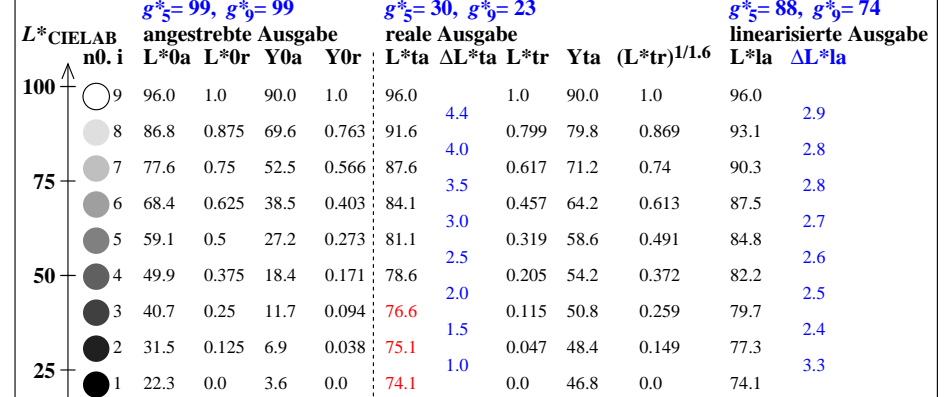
$g^*_5$= 99, $g^*_9$= 99 | $g^*_5$= 30, $g^*_9$= 23 | $g^*_5$= 88, $g^*_9$= 74

$L^*$CIELAB

| n0. i | L*0a | L*0r | Y0a | Y0r | L*ta | ΔL*ta | L*tr | Yta | $(L^*tr)^{1/1.6}$ | L*la | ΔL*la |
|---|---|---|---|---|---|---|---|---|---|---|---|
| | angestrebte Ausgabe | | | | reale Ausgabe | | | | | linearisierte Ausgabe | |
| 9 | 96.0 | 1.0 | 90.0 | 1.0 | 96.0 | | 1.0 | 90.0 | 1.0 | 96.0 | |
| | | | | | | 4.4 | | | | | 2.9 |
| 8 | 86.8 | 0.875 | 69.6 | 0.763 | 91.6 | | 0.799 | 79.8 | 0.869 | 93.1 | |
| | | | | | | 4.0 | | | | | 2.8 |
| 7 | 77.6 | 0.75 | 52.5 | 0.566 | 87.6 | | 0.617 | 71.2 | 0.74 | 90.3 | |
| | | | | | | 3.5 | | | | | 2.8 |
| 6 | 68.4 | 0.625 | 38.5 | 0.403 | 84.1 | | 0.457 | 64.2 | 0.613 | 87.5 | |
| | | | | | | 3.0 | | | | | 2.7 |
| 5 | 59.1 | 0.5 | 27.2 | 0.273 | 81.1 | | 0.319 | 58.6 | 0.491 | 84.8 | |
| | | | | | | 2.5 | | | | | 2.6 |
| 4 | 49.9 | 0.375 | 18.4 | 0.171 | 78.6 | | 0.205 | 54.2 | 0.372 | 82.2 | |
| | | | | | | 2.0 | | | | | 2.5 |
| 3 | 40.7 | 0.25 | 11.7 | 0.094 | 76.6 | | 0.115 | 50.8 | 0.259 | 79.7 | |
| | | | | | | 1.5 | | | | | 2.4 |
| 2 | 31.5 | 0.125 | 6.9 | 0.038 | 75.1 | | 0.047 | 48.4 | 0.149 | 77.3 | |
| | | | | | | 1.0 | | | | | 3.3 |
| 1 | 22.3 | 0.0 | 3.6 | 0.0 | 74.1 | | 0.0 | 46.8 | 0.0 | 74.1 | |

100
75
50
25